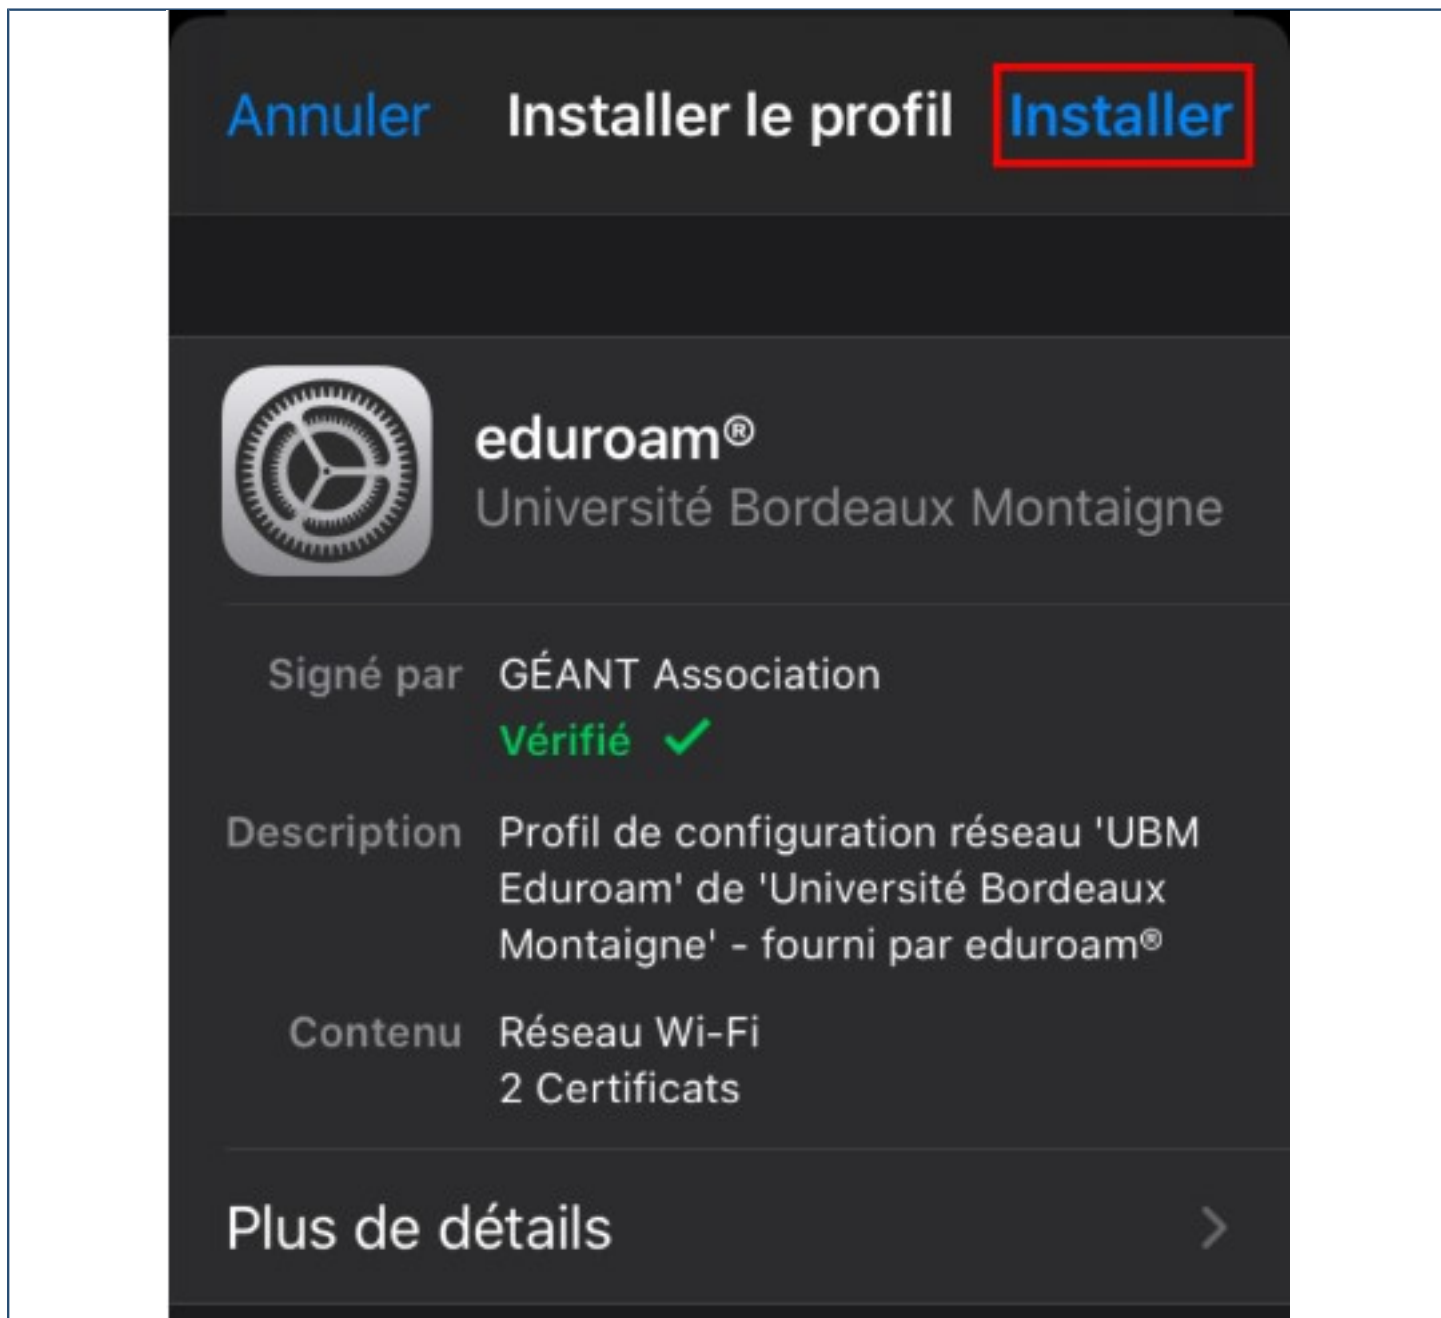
Annuler Installer le profil Installer

eduroam®
Université Bordeaux Montaigne

Signé par GÉANT Association
Vérifié ✓

Description Profil de configuration réseau 'UBM Eduroam' de 'Université Bordeaux Montaigne' - fourni par eduroam®

Contenu Réseau Wi-Fi
2 Certificats

Plus de détails